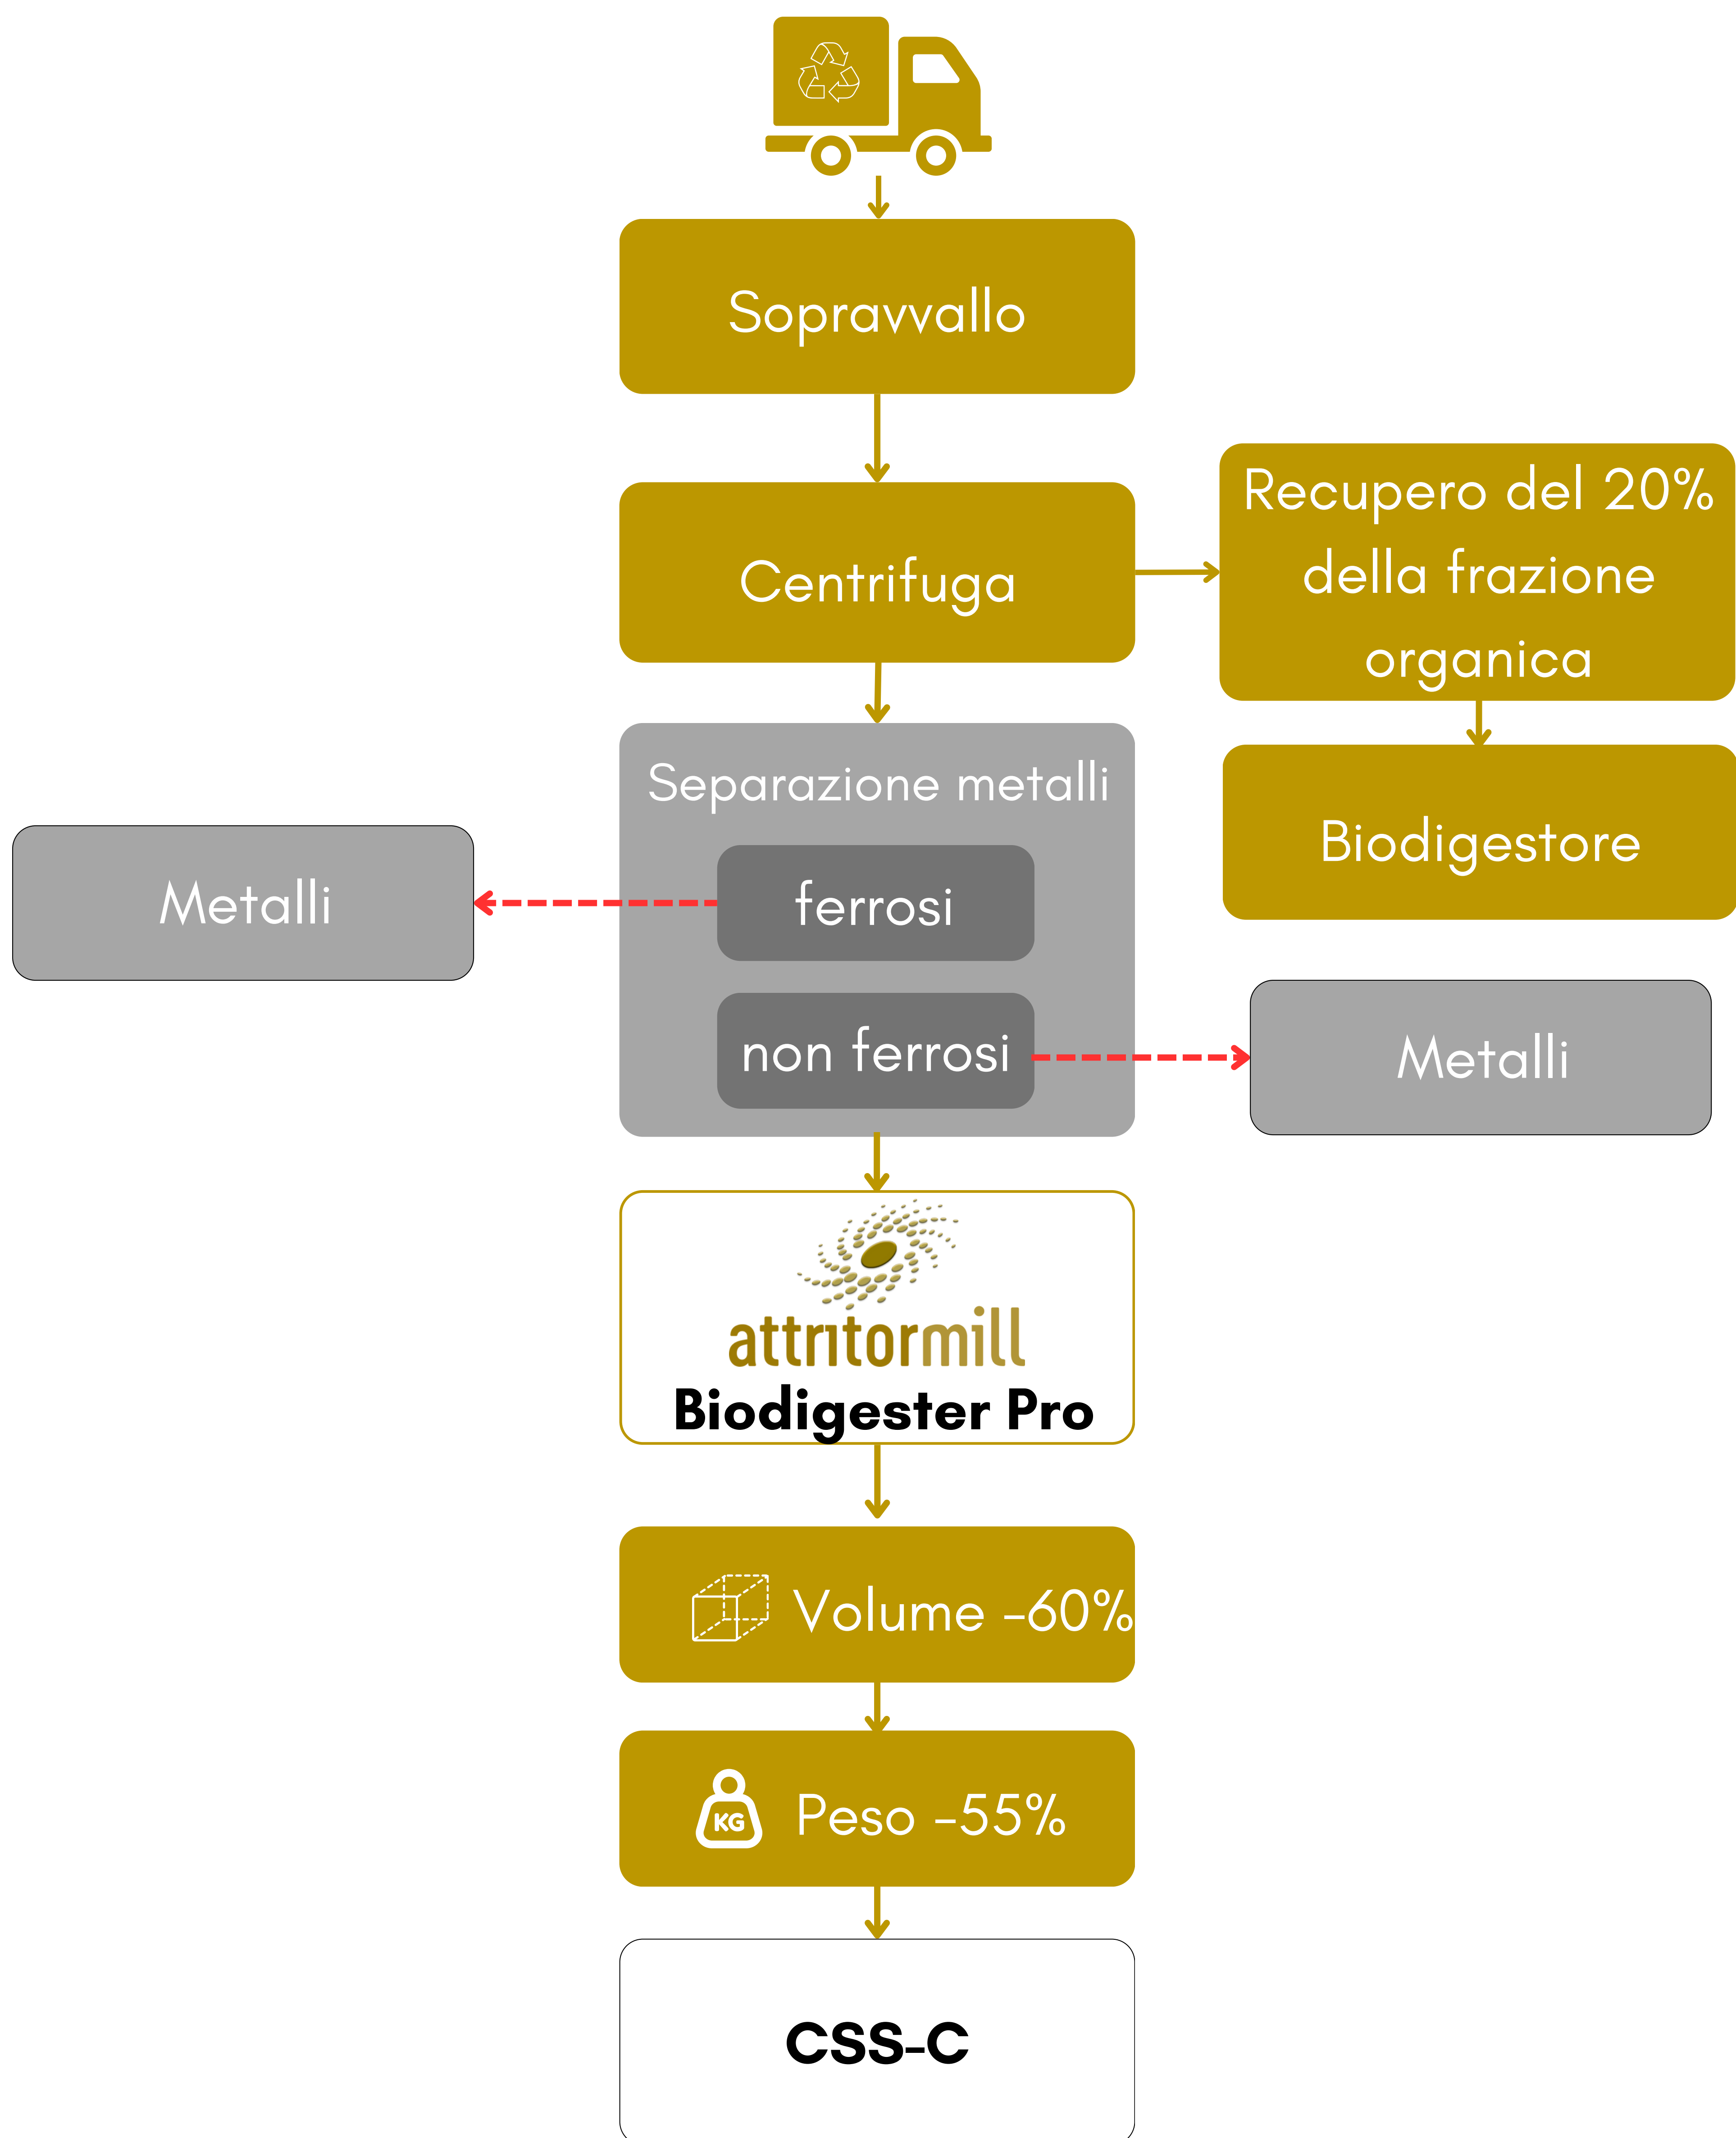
Sopravvallo

Centrifuga

Recupero del 20% della frazione organica

Biodigestore

Separazione metalli

ferrosi

non ferrosi

Metalli

Metalli

attritormill
Biodigester Pro

Volume -60%

KG

Peso -55%

CSS-C